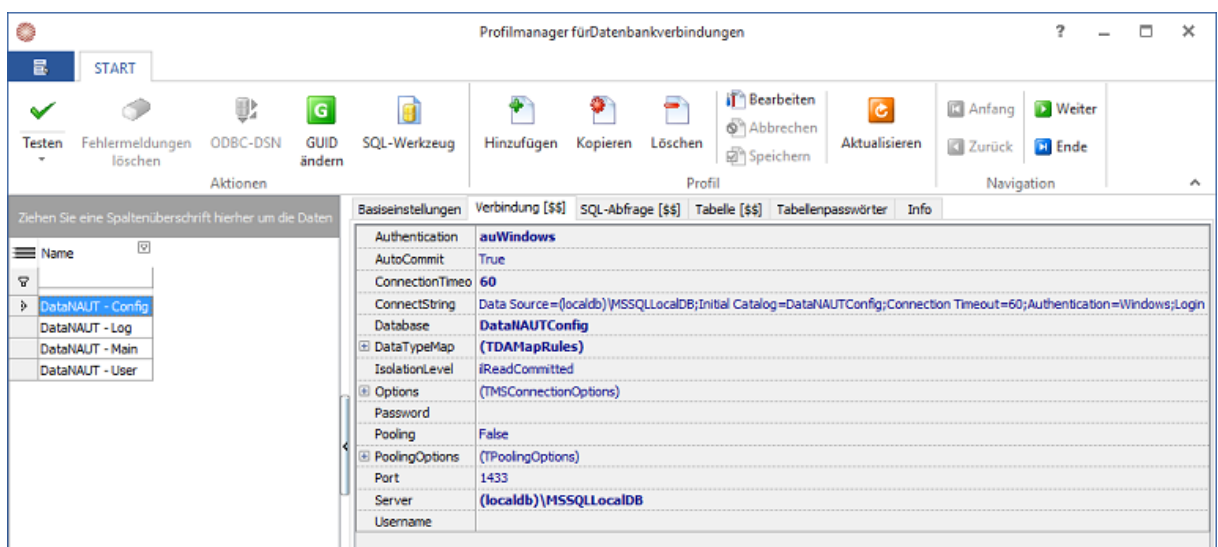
Profilmanager fürDatenbankverbindungen

? — ☐ ✕

START

Testen
Fehlermeldungen löschen
ODBC-DSN
GUID ändern
SQL-Werkzeug
Aktionen

Hinzufügen
Kopieren
Löschen
Bearbeiten
Abbrechen
Speichern
Aktualisieren
Profil

Anfang
Weiter
Zurück
Ende
Navigation

Ziehen Sie eine Spaltenüberschrift hierher um die Daten

| Name |
|---|
| DataNAUT - Config |
| DataNAUT - Log |
| DataNAUT - Main |
| DataNAUT - User |

Basiseinstellungen | Verbindung [$$] | SQL-Abfrage [$$] | Tabelle [$$] | Tabellenpasswörter | Info

| | |
|---|---|
| Authentication | auWindows |
| AutoCommit | True |
| ConnectionTimeo | 60 |
| ConnectString | Data Source=(localdb)\MSSQLLocalDB;Initial Catalog=DataNAUTConfig;Connection Timeout=60;Authentication=Windows;Login |
| Database | DataNAUTConfig |
| ⊞ DataTypeMap | (TDAMapRules) |
| IsolationLevel | ilReadCommitted |
| ⊞ Options | (TMSConnectionOptions) |
| Password | |
| Pooling | False |
| ⊞ PoolingOptions | (TPoolingOptions) |
| Port | 1433 |
| Server | (localdb)\MSSQLLocalDB |
| Username | |